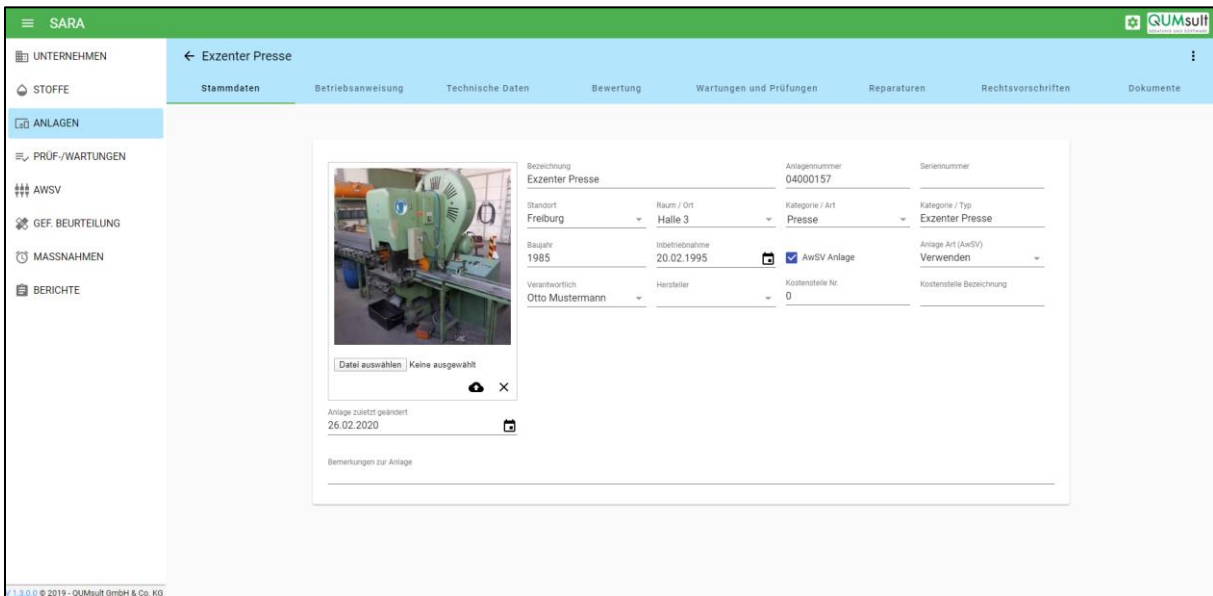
≡ SARA

QUMsult

UNTERNEHMEN
STOFFE
ANLAGEN
PRÜF-/WARTUNGEN
AWSV
GEF. BEURTEILUNG
MASSNAHMEN
BERICHTE

← Exzenter Presse

Stammdaten
Betriebsanweisung
Technische Daten
Bewertung
Wartungen und Prüfungen
Reparaturen
Rechtsvorschriften
Dokumente

Datei auswählen Keine ausgewählt

Anlage zuletzt geändert
26.02.2020

Bezeichnung
Exzenter Presse

Anlagennummer
04000157

Seriennummer

Standort
Freiburg

Raum / Ort
Halle 3

Kategorie / Art
Presse

Kategorie / Typ
Exzenter Presse

Baujahr
1985

Inbetriebnahme
20.02.1995

AwSV Anlage

Anlage Art (AwSV)
Verwenden

Verantwortlich
Otto Mustermann

Hersteller

Kostenstelle Nr.
0

Kostenstelle Bezeichnung

Bemerkungen zur Anlage

V 1.3.0.0 © 2019 - QUMsult GmbH & Co. KG